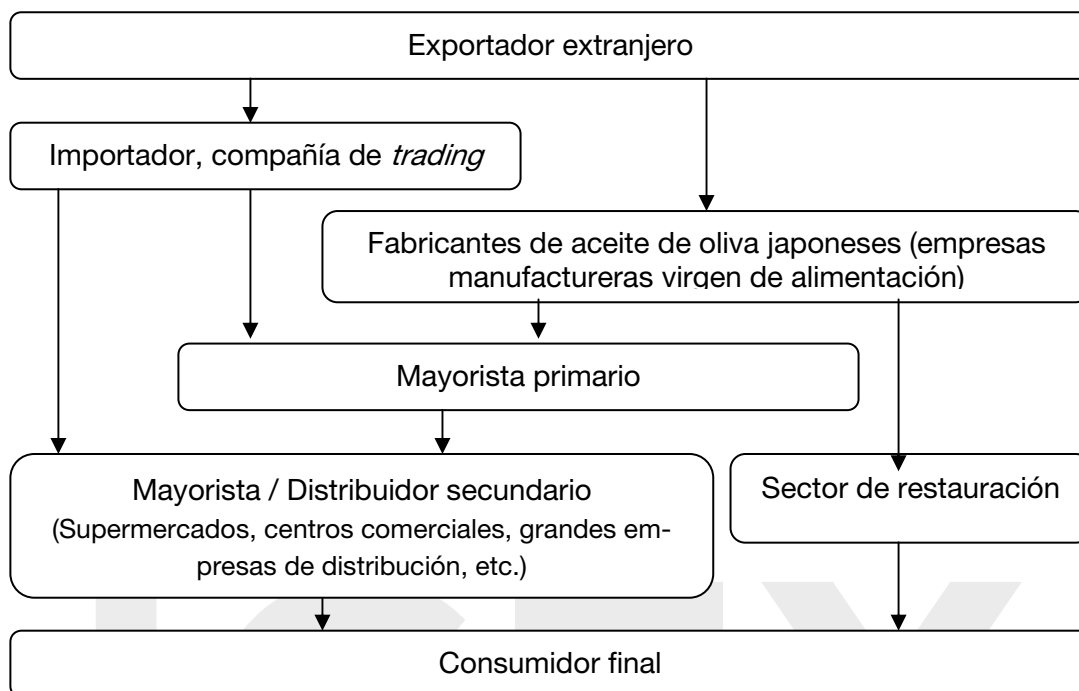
Exportador extranjero

Importador, compañía de *trading*

Fabricantes de aceite de oliva japoneses (empresas manufactureras virgen de alimentación)

Mayorista primario

Mayorista / Distribuidor secundario (Supermercados, centros comerciales, grandes empresas de distribución, etc.)

Sector de restauración

Consumidor final